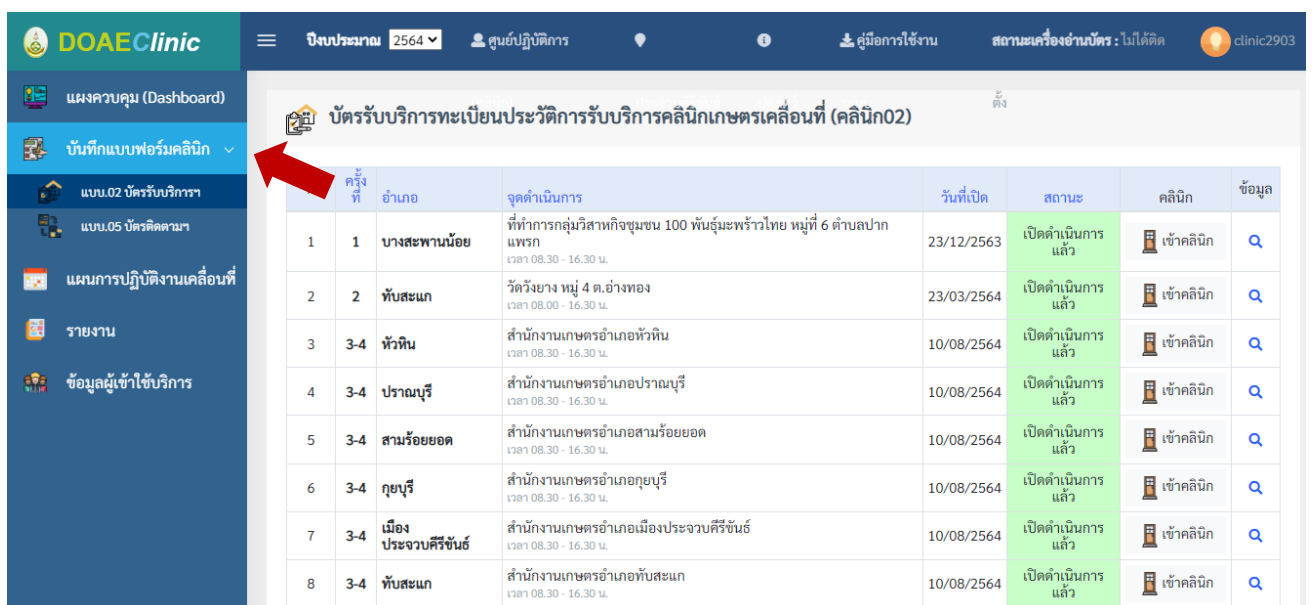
DOAEClinic

ปีงบประมาณ 2564 ศูนย์ปฏิบัติการ คู่มือการใช้งาน สถานะเครื่องอ่านบัตร : ไม่ได้ติดตั้ง clinic2903

แผงควบคุม (Dashboard)
บันทึกแบบฟอร์มคลินิก
แบบ.02 บัตรรับบริการฯ
แบบ.05 บัตรติดตามฯ
แผนการปฏิบัติงานเคลื่อนที่
รายงาน
ข้อมูลผู้เข้าใช้บริการ

บัตรรับบริการทะเบียนประวัติการรับบริการคลินิกเกษตรเคลื่อนที่ (คลินิก02)

| | ครั้งที่ | อำเภอ | จุดดำเนินการ | วันที่เปิด | สถานะ | คลินิก | ข้อมูล |
|---|---|---|---|---|---|---|---|
| 1 | 1 | บางสะพานน้อย | ที่ทำการกลุ่มวิสาหกิจชุมชน 100 พันธุ์มะพร้าวไทย หมู่ที่ 6 ตำบลปากแพรก เวลา 08.30 - 16.30 น. | 23/12/2563 | เปิดดำเนินการแล้ว | เข้าคลินิก | |
| 2 | 2 | ทับสะแก | วัดวังยาง หมู่ 4 ต.อ่างทอง เวลา 08.00 - 16.30 น. | 23/03/2564 | เปิดดำเนินการแล้ว | เข้าคลินิก | |
| 3 | 3-4 | หัวหิน | สำนักงานเกษตรอำเภอหัวหิน เวลา 08.30 - 16.30 น. | 10/08/2564 | เปิดดำเนินการแล้ว | เข้าคลินิก | |
| 4 | 3-4 | ปราณบุรี | สำนักงานเกษตรอำเภอปราณบุรี เวลา 08.30 - 16.30 น. | 10/08/2564 | เปิดดำเนินการแล้ว | เข้าคลินิก | |
| 5 | 3-4 | สามร้อยยอด | สำนักงานเกษตรอำเภอสามร้อยยอด เวลา 08.30 - 16.30 น. | 10/08/2564 | เปิดดำเนินการแล้ว | เข้าคลินิก | |
| 6 | 3-4 | กุยบุรี | สำนักงานเกษตรอำเภอกุยบุรี เวลา 08.30 - 16.30 น. | 10/08/2564 | เปิดดำเนินการแล้ว | เข้าคลินิก | |
| 7 | 3-4 | เมืองประจวบคีรีขันธ์ | สำนักงานเกษตรอำเภอเมืองประจวบคีรีขันธ์ เวลา 08.30 - 16.30 น. | 10/08/2564 | เปิดดำเนินการแล้ว | เข้าคลินิก | |
| 8 | 3-4 | ทับสะแก | สำนักงานเกษตรอำเภอทับสะแก เวลา 08.30 - 16.30 น. | 10/08/2564 | เปิดดำเนินการแล้ว | เข้าคลินิก | |